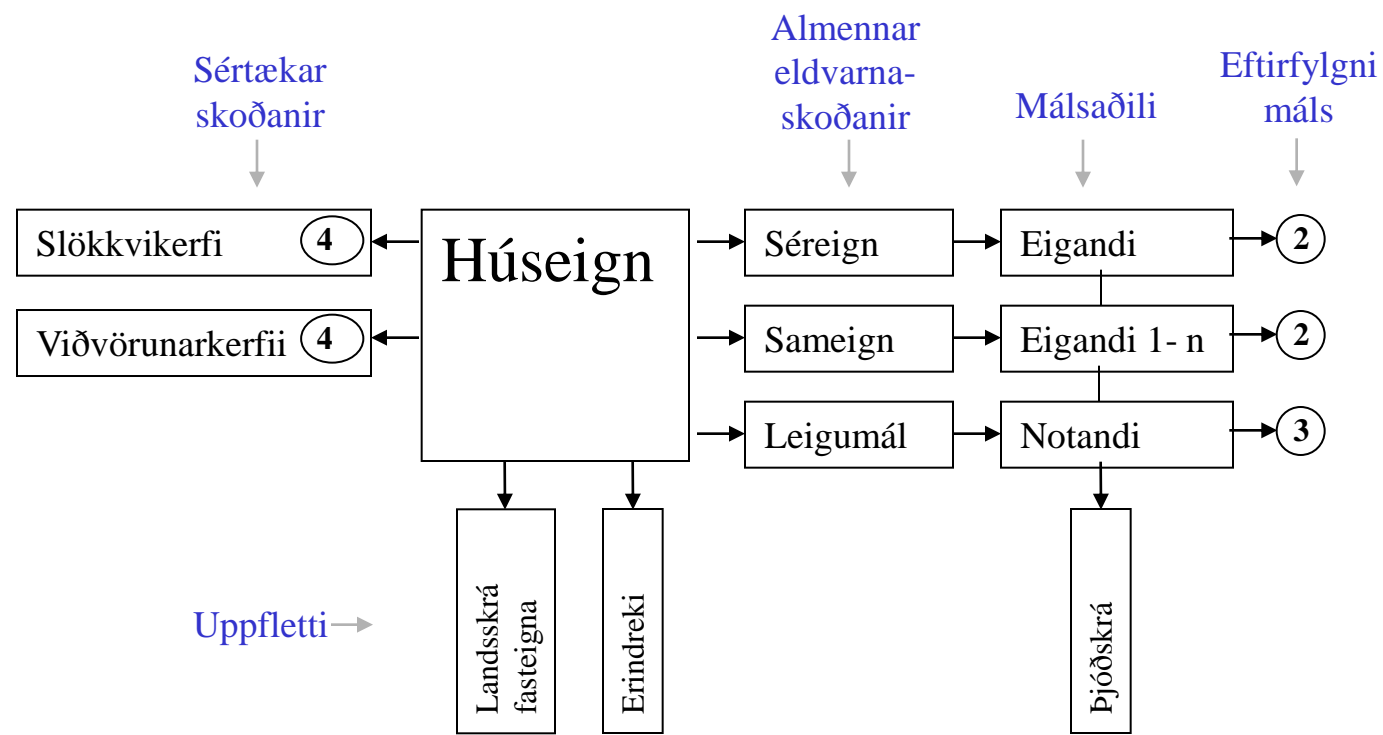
Sértækar skoðanir

Almennar eldvarna-skoðanir

Málsaðili

Eftirfylgni máls

Slökkvikerfi 4

Viðvörunarkerfii 4

Húseign

Séreign

Sameign

Leigumál

Eigandi 2

Eigandi 1- n 2

Notandi 3

Uppfletti

Landsskrá fasteigna

Erindreki

Þjóðskrá